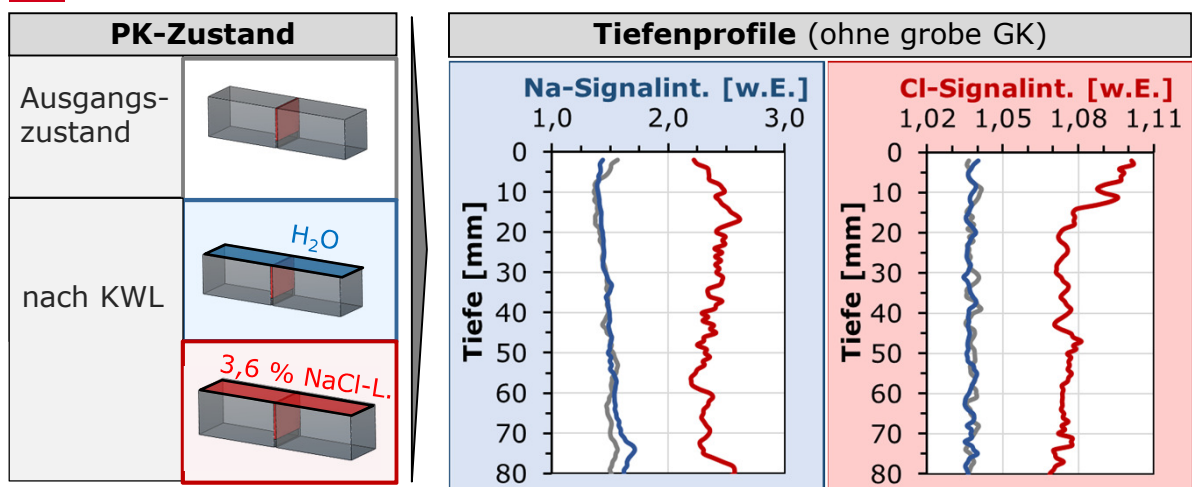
| PK-Zustand | |
|---|---|
| Ausgangszustand | |
| nach KWL | $H_2O$ |
| | 3,6 % NaCl-L. |

**Tiefenprofile** (ohne grobe GK)

Na-Signalint. [w.E.]

1,0 2,0 3,0

Tiefe [mm]

0 10 20 30 40 50 60 70 80

Cl-Signalint. [w.E.]

1,02 1,05 1,08 1,11

Tiefe [mm]

0 10 20 30 40 50 60 70 80